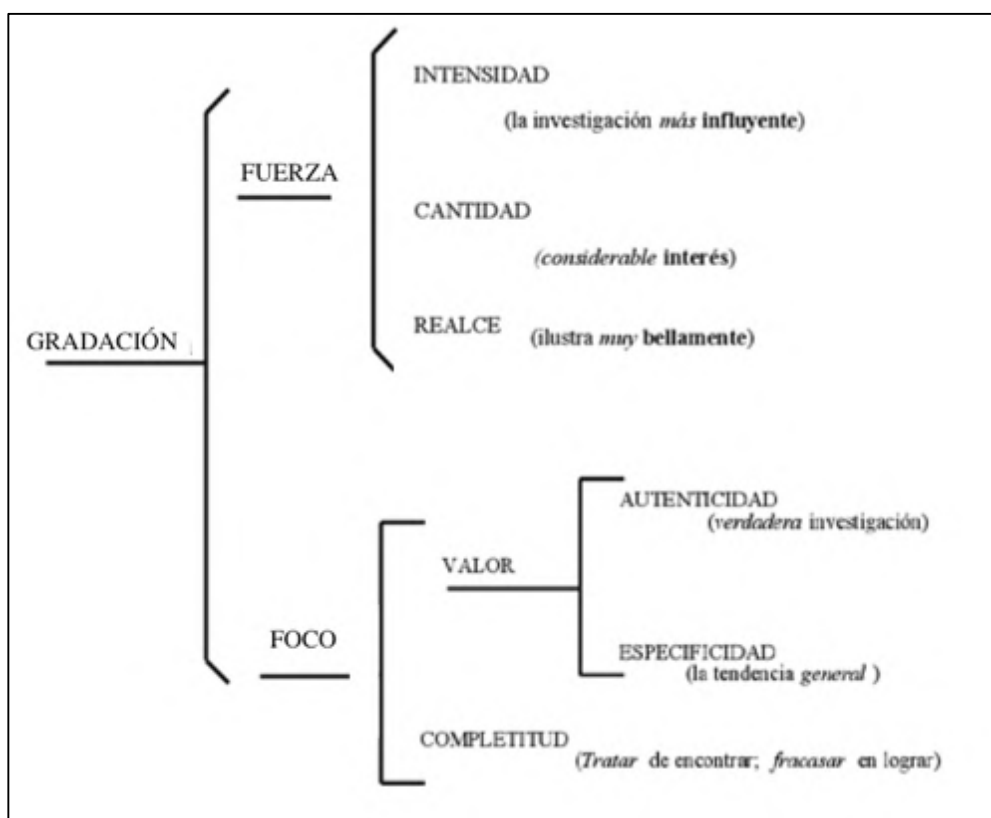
GRADACIÓN

FUERZA

INTENSIDAD
(la investigación *más* **influyente**)

CANTIDAD
(*considerable* **interés**)

REALCE (ilustra *muy* **bellamente**)

FOCO

VALOR

AUTENTICIDAD
(*verdadera* investigación)

ESPECIFICIDAD
(la tendencia *general* )

COMPLETITUD
(*Tratar* de encontrar; *fracasar* en lograr)